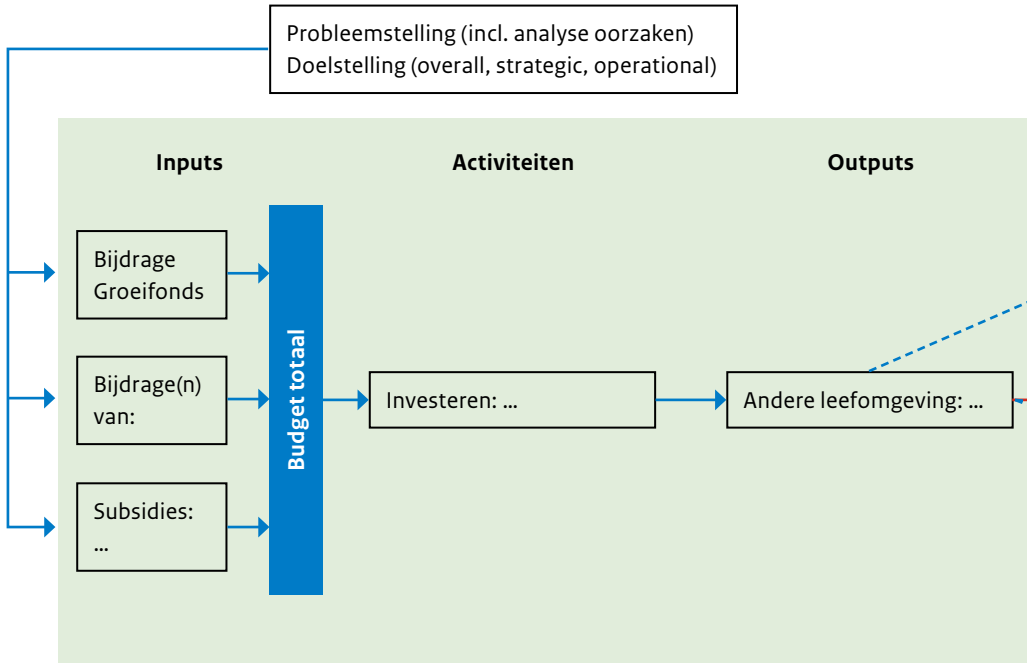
Probleemstelling (incl. analyse oorzaken)
Doelstelling (overall, strategic, operational)

Inputs

Activiteiten

Outputs

Bijdrage Groeifonds

Bijdrage(n) van:

Subsidies: ...

Budget totaal

Investeren: ...

Andere leefomgeving: ...